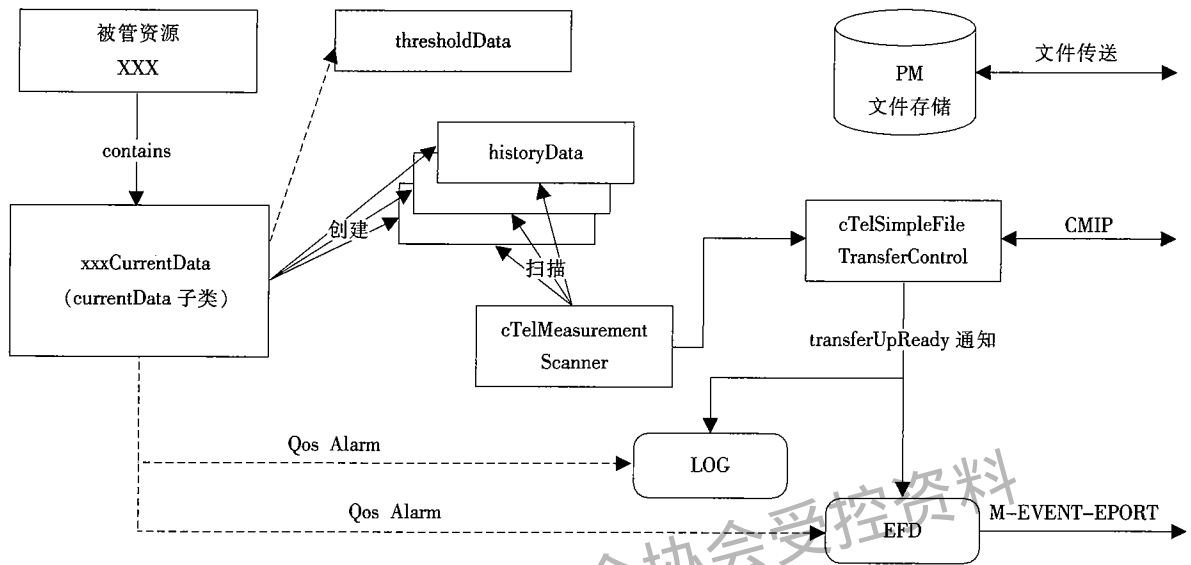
被管资源
XXX

thresholdData

PM
文件存储

文件传送

contains

historyData

创建

扫描

xxxCurrentData
（currentData 子类）

cTelSimpleFile
TransferControl

CMIP

cTelMeasurement
Scanner

transferUpReady 通知

Qos Alarm

LOG

Qos Alarm

EFD

M-EVENT-EPORT

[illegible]协会受控资料